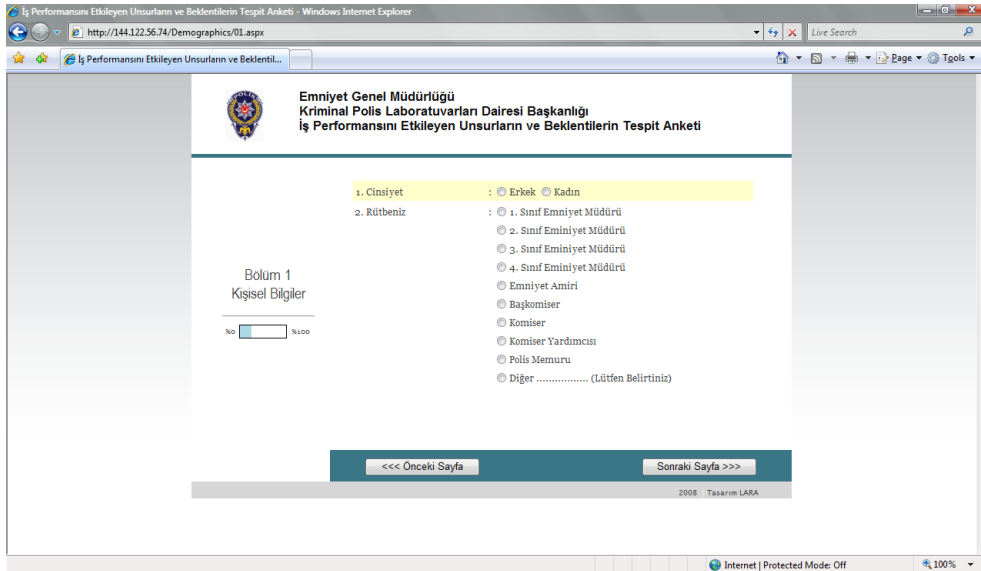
İş Performansını Etkileyen Unsurların ve Beklentilerin Tespit Anketi - Windows Internet Explorer

http://144.122.56.74/Demographics/01.aspx

Live Search

İş Performansını Etkileyen Unsurların ve Beklentil...

Page ▾ Tools ▾

POLİS

Emniyet Genel Müdürlüğü
Kriminal Polis Laboratuvarları Dairesi Başkanlığı
İş Performansını Etkileyen Unsurların ve Beklentilerin Tespit Anketi

Bölüm 1
Kişisel Bilgiler

%0 %100

1. Cinsiyet : Erkek Kadın

2. Rütbeniz : 1. Sınıf Emniyet Müdürü
2. Sınıf Eminiyet Müdürü
3. Sınıf Eminiyet Müdürü
4. Sınıf Eminiyet Müdürü
Emniyet Amiri
Başkomiser
Komiser
Komiser Yardımcısı
Polis Memuru
Diğer ................. (Lütfen Belirtiniz)

<<< Önceki Sayfa

Sonraki Sayfa >>>

2008 Tasarım LARA

Internet | Protected Mode: Off

100%